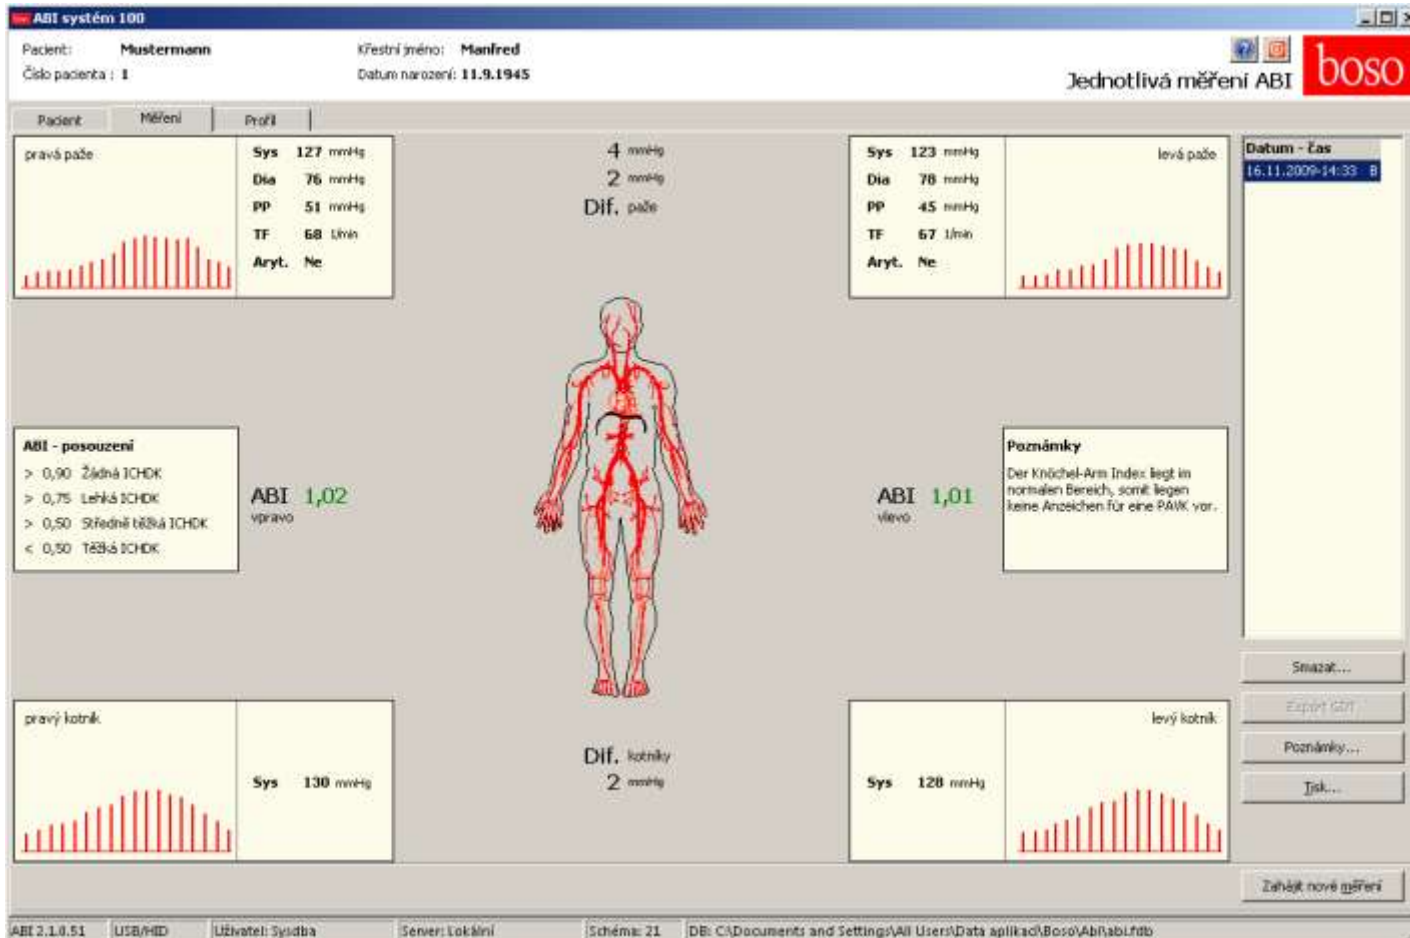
ABI systém 100

Pacient: Mustermann
Číslo pacienta : 1
Křestní jméno: Manfred
Datum narození: 11.9.1945

Jednotlivá měření ABI
boso

Pacient | Měření | Profil

pravá paže
Sys 127 mmHg
Dia 76 mmHg
PP 51 mmHg
TF 68 1/min
Aryt. Ne

4 mmHg
2 mmHg
Dif. paže

Sys 123 mmHg
Dia 78 mmHg
PP 45 mmHg
TF 67 1/min
Aryt. Ne
levá paže

Datum - čas
16.11.2009 14:33 B

ABI - posouzení
> 0,90 Žádná ICHDK
> 0,75 Lehká ICHDK
> 0,50 Středně těžká ICHDK
< 0,50 Těžká ICHDK

ABI 1,02
vpravo

ABI 1,01
vlevo

Poznámky
Der Knöchel-Arm Index liegt im normalen Bereich, somit liegen keine Anzeichen für eine PAVK vor.

Smazat...
Export GDT
Poznámky...
Tisk...

pravý kotník
Sys 130 mmHg

Dif. kotníky
2 mmHg

Sys 128 mmHg
levý kotník

Zahájit nové měření

ABI 2.1.0.51 | USB/HID | Uživatel: Sysdba | Server: Lokální | Schéma: 21 | DB: C:\Documents and Settings\All Users\Data aplikací\Boso\Abi\abi.fdb